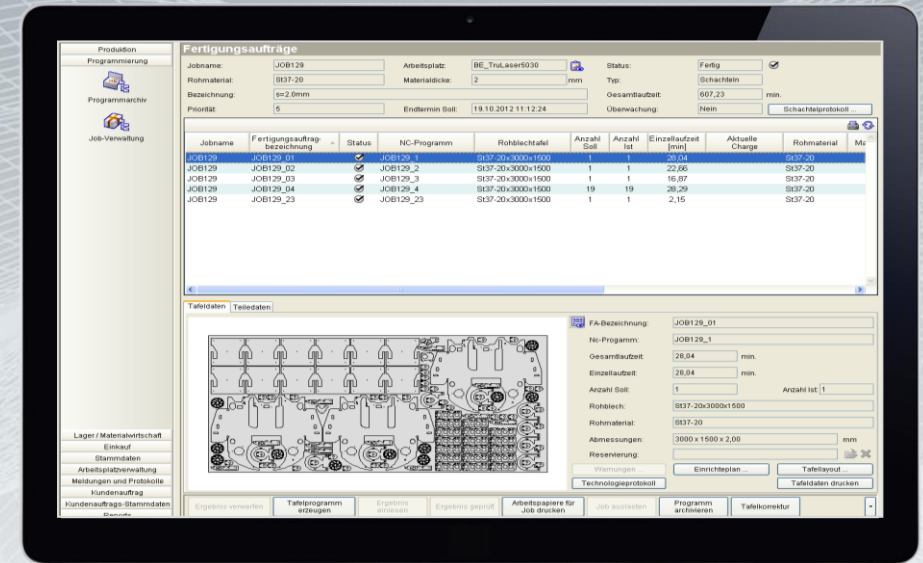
Produktion
Programmierung
Programmarchiv
Job-Verwaltung

Fertigungsaufträge

Jobname: JOB129
Arbeitsplatz: BE_TruLaser5030
Status: Fertig
Rohmaterial: St37-20
Materialdicke: 2 mm
Typ: Schachteln
Bezeichnung: s=2.0mm
Gesamtlaufzeit: 607,23 min.
Priorität: 5
Endtermin Soll: 19.10.2012 11:12:24
Überwachung: Nein
Schachtelprotokoll ...

| Jobname | Fertigungsauftrag-bezeichnung | Status | NC-Programm | Rohblechtafel | Anzahl Soll | Anzahl Ist | Einzellaufzeit [min] | Aktuelle Charge | Rohmaterial | Ma |
|---|---|---|---|---|---|---|---|---|---|---|
| JOB129 | JOB129_01 | | JOB129_1 | St37-20x3000x1500 | 1 | 1 | 28,04 | | St37-20 | |
| JOB129 | JOB129_02 | | JOB129_2 | St37-20x3000x1500 | 1 | 1 | 22,66 | | St37-20 | |
| JOB129 | JOB129_03 | | JOB129_3 | St37-20x3000x1500 | 1 | 1 | 16,87 | | St37-20 | |
| JOB129 | JOB129_04 | | JOB129_4 | St37-20x3000x1500 | 19 | 19 | 28,29 | | St37-20 | |
| JOB129 | JOB129_23 | | JOB129_23 | St37-20x3000x1500 | 1 | 1 | 2,15 | | St37-20 | |

Tafeldaten Teiledaten

FA-Bezeichnung: JOB129_01
Nc-Progamm: JOB129_1
Gesamtlaufzeit: 28,04 min.
Einzellaufzeit: 28,04 min.
Anzahl Soll: 1
Anzahl Ist: 1
Rohblech: St37-20x3000x1500
Rohmaterial: St37-20
Abmessungen: 3000 x 1500 x 2,00 mm
Reservierung:
Warnungen ...
Einrichteplan ...
Tafellayout ...
Technologieprotokoll
Tafeldaten drucken

Lager / Materialwirtschaft
Einkauf
Stammdaten
Arbeitsplatzverwaltung
Meldungen und Protokolle
Kundenauftrag
Kundenauftrags-Stammdaten
Reports

Ergebnis verwerfen
Tafelprogramm erzeugen
Ergebnis einlesen
Ergebnis geprüft
Arbeitspapiere für Job drucken
Job auslasten
Programm archivieren
Tafelkorrektur